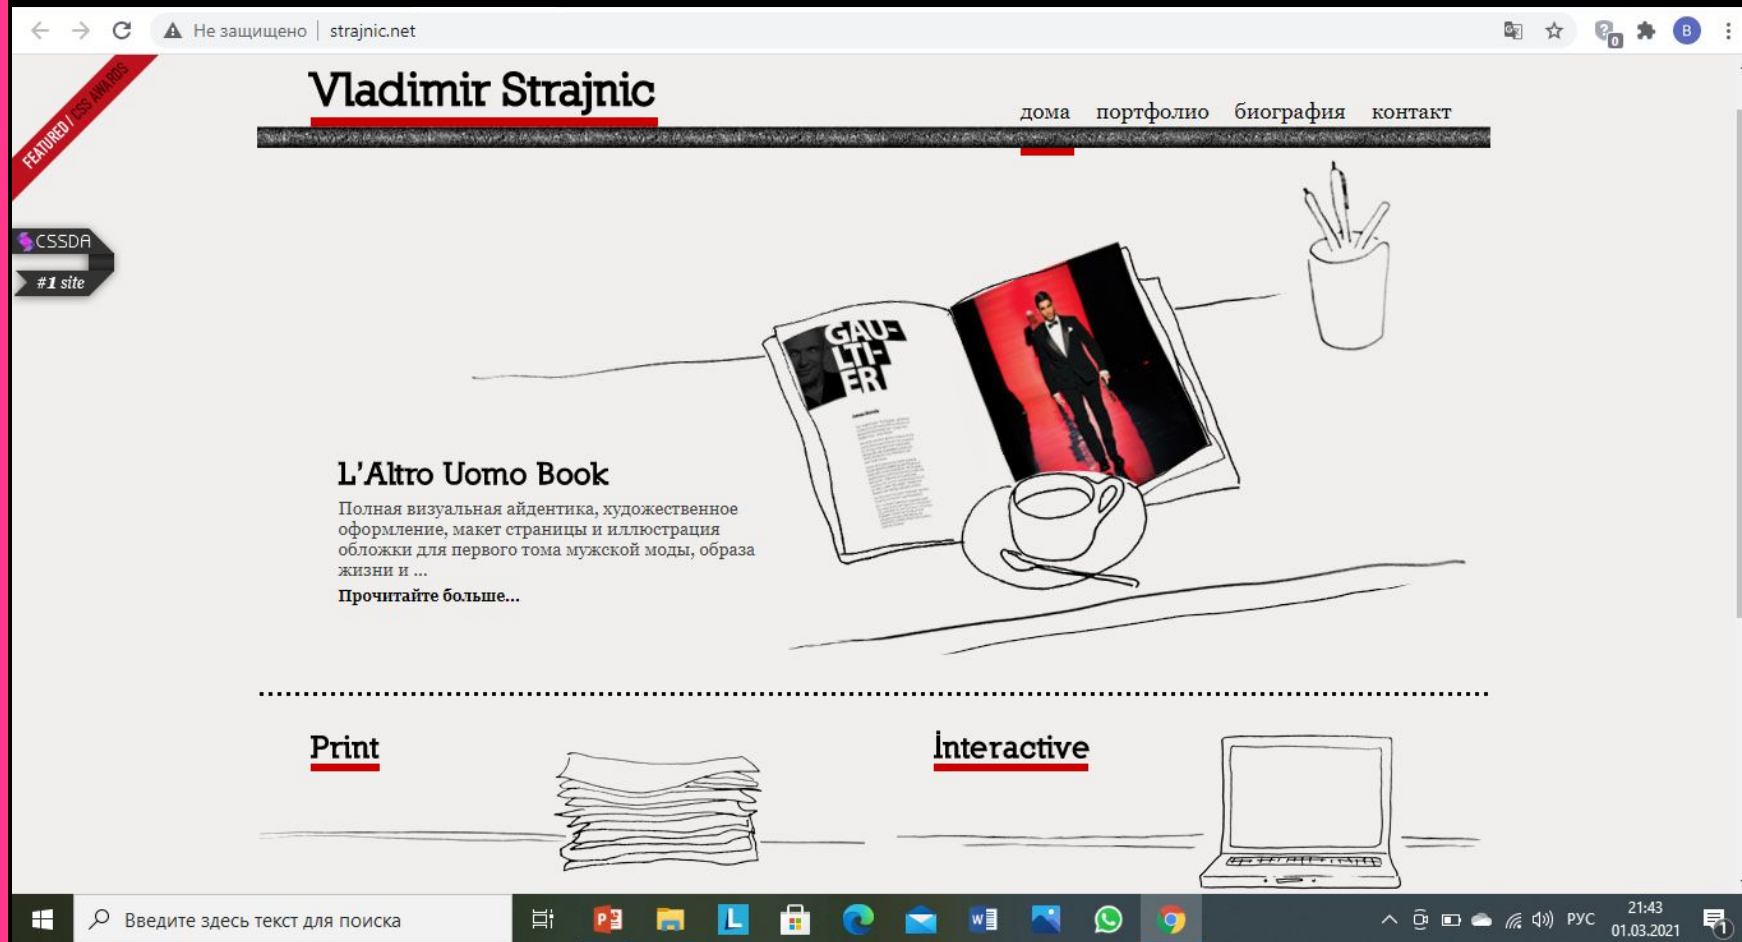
Не защищено | strajnic.net

FEATURED / CSS AWARDS

CSSDA
#1 site

Vladimir Strajnic

дома портфолио биография контакт

GAU-
LTI-
ER

L'Altro Uomo Book

Полная визуальная айдентика, художественное оформление, макет страницы и иллюстрация обложки для первого тома мужской моды, образа жизни и ...

Прочитайте больше...

Print

Interactive

Введите здесь текст для поиска

РУС 21:43 01.03.2021